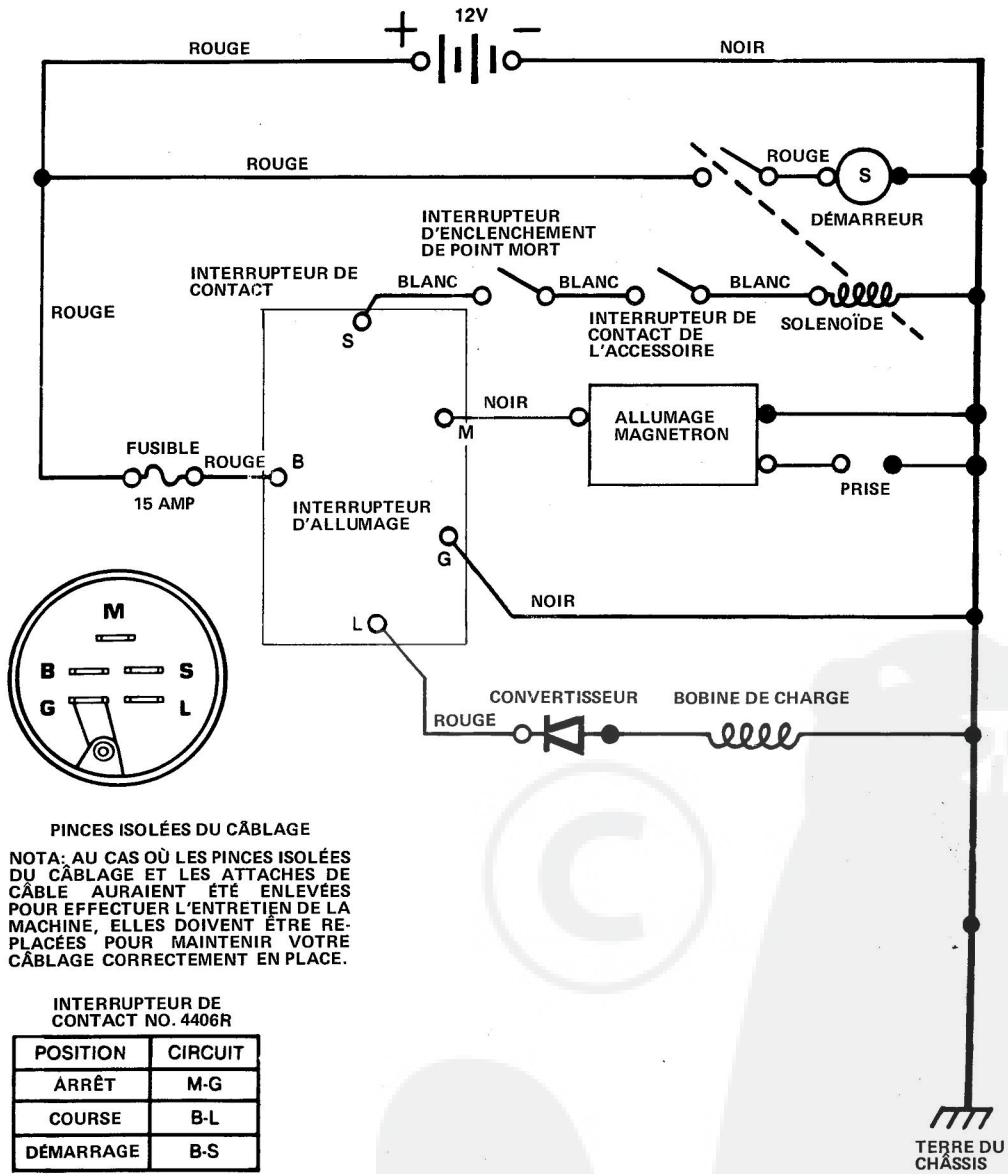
+ 12V −

ROUGE

NOIR

ROUGE

ROUGE

S

DÉMARREUR

INTERRUPTEUR D'ENCLENCHEMENT DE POINT MORT

INTERRUPTEUR DE CONTACT

BLANC

BLANC

BLANC

ROUGE

S

INTERRUPTEUR DE CONTACT DE L'ACCESSOIRE

SOLENOÏDE

NOIR

M

ALLUMAGE MAGNETRON

FUSIBLE

ROUGE

B

15 AMP

PRISE

INTERRUPTEUR D'ALLUMAGE

G

NOIR

M

B

S

G

L

L

CONVERTISSEUR

BOBINE DE CHARGE

ROUGE

PINCES ISOLÉES DU CÂBLAGE

NOTA: AU CAS OÙ LES PINCES ISOLÉES DU CÂBLAGE ET LES ATTACHES DE CÂBLE AURAIENT ÉTÉ ENLEVÉES POUR EFFECTUER L'ENTRETIEN DE LA MACHINE, ELLES DOIVENT ÊTRE REPLACÉES POUR MAINTENIR VOTRE CÂBLAGE CORRECTEMENT EN PLACE.

INTERRUPTEUR DE CONTACT NO. 4406R

| POSITION | CIRCUIT |
|---|---|
| ARRÊT | M-G |
| COURSE | B-L |
| DÉMARRAGE | B-S |

TERRE DU CHÂSSIS